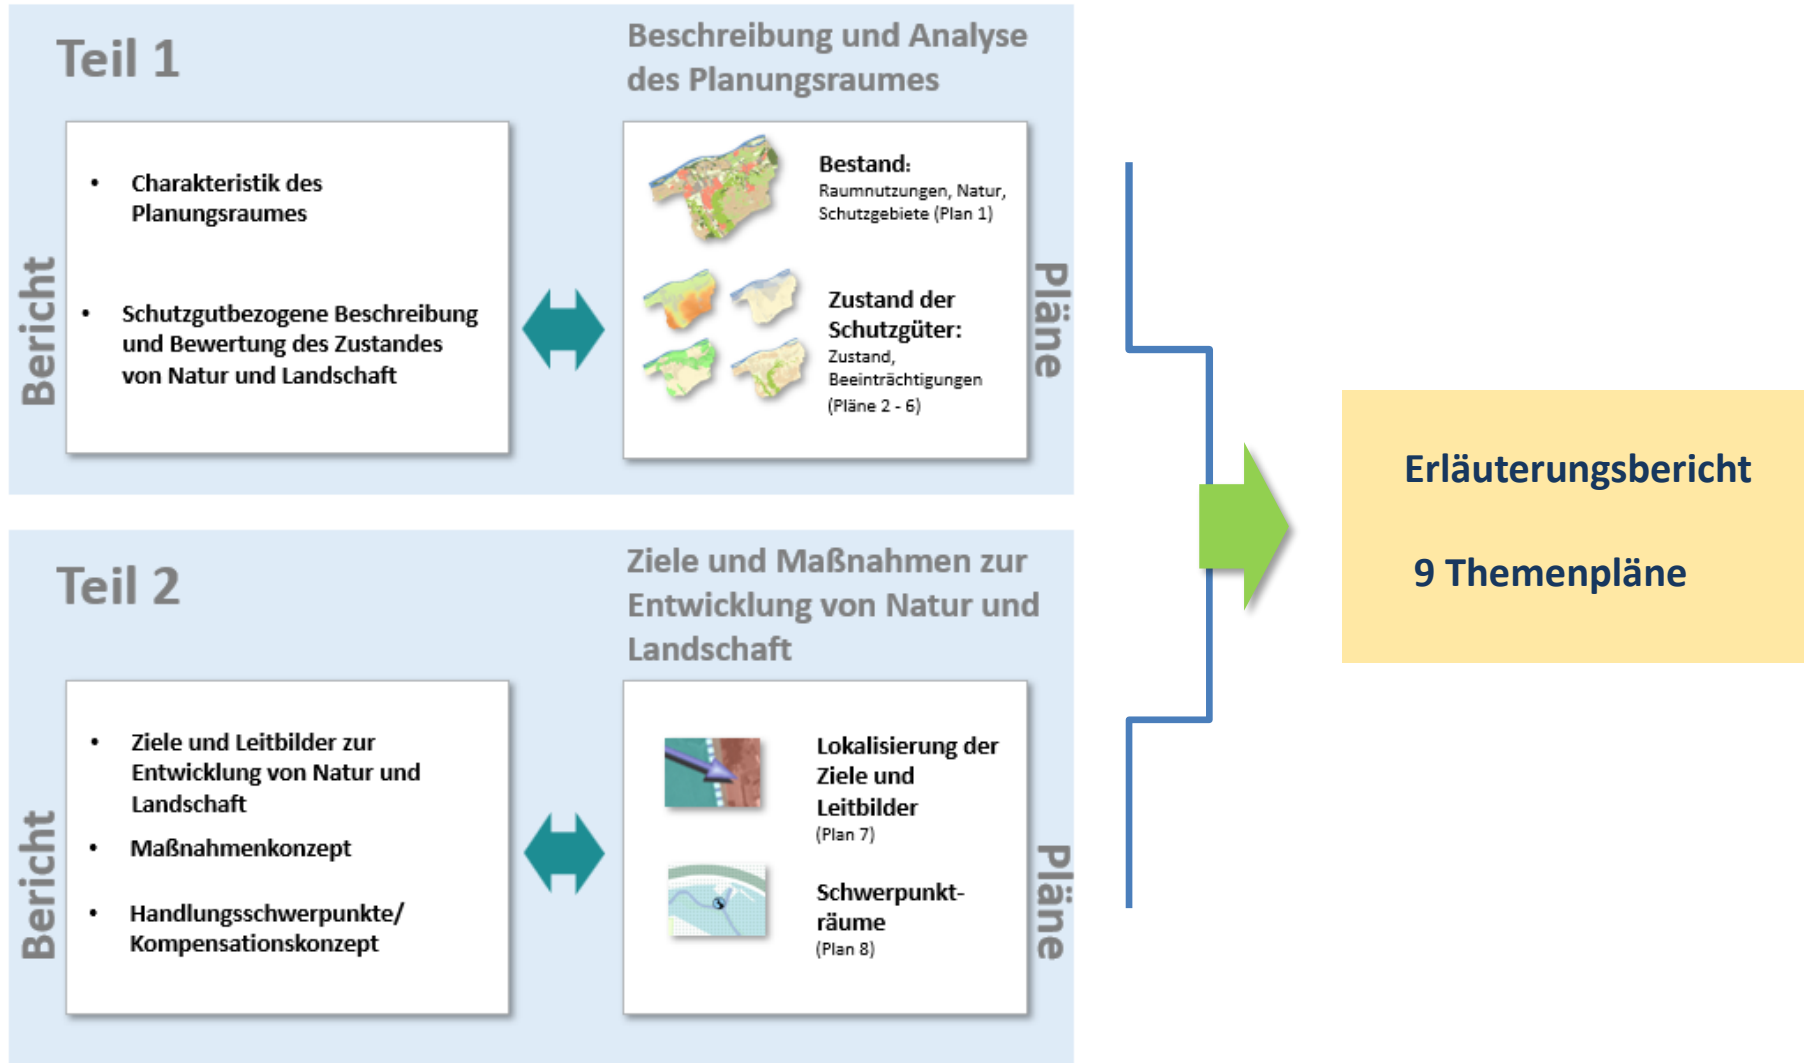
Teil 1

Beschreibung und Analyse des Planungsraumes

Bericht

• Charakteristik des Planungsraumes

• Schutzgutbezogene Beschreibung und Bewertung des Zustandes von Natur und Landschaft

Bestand:
Raumnutzungen, Natur, Schutzgebiete (Plan 1)

Zustand der Schutzgüter:
Zustand, Beeinträchtigungen (Pläne 2 - 6)

Pläne

Teil 2

Ziele und Maßnahmen zur Entwicklung von Natur und Landschaft

Bericht

• Ziele und Leitbilder zur Entwicklung von Natur und Landschaft

• Maßnahmenkonzept

• Handlungsschwerpunkte/ Kompensationskonzept

Lokalisierung der Ziele und Leitbilder
(Plan 7)

Schwerpunkträume
(Plan 8)

Pläne

Erläuterungsbericht

9 Themenpläne